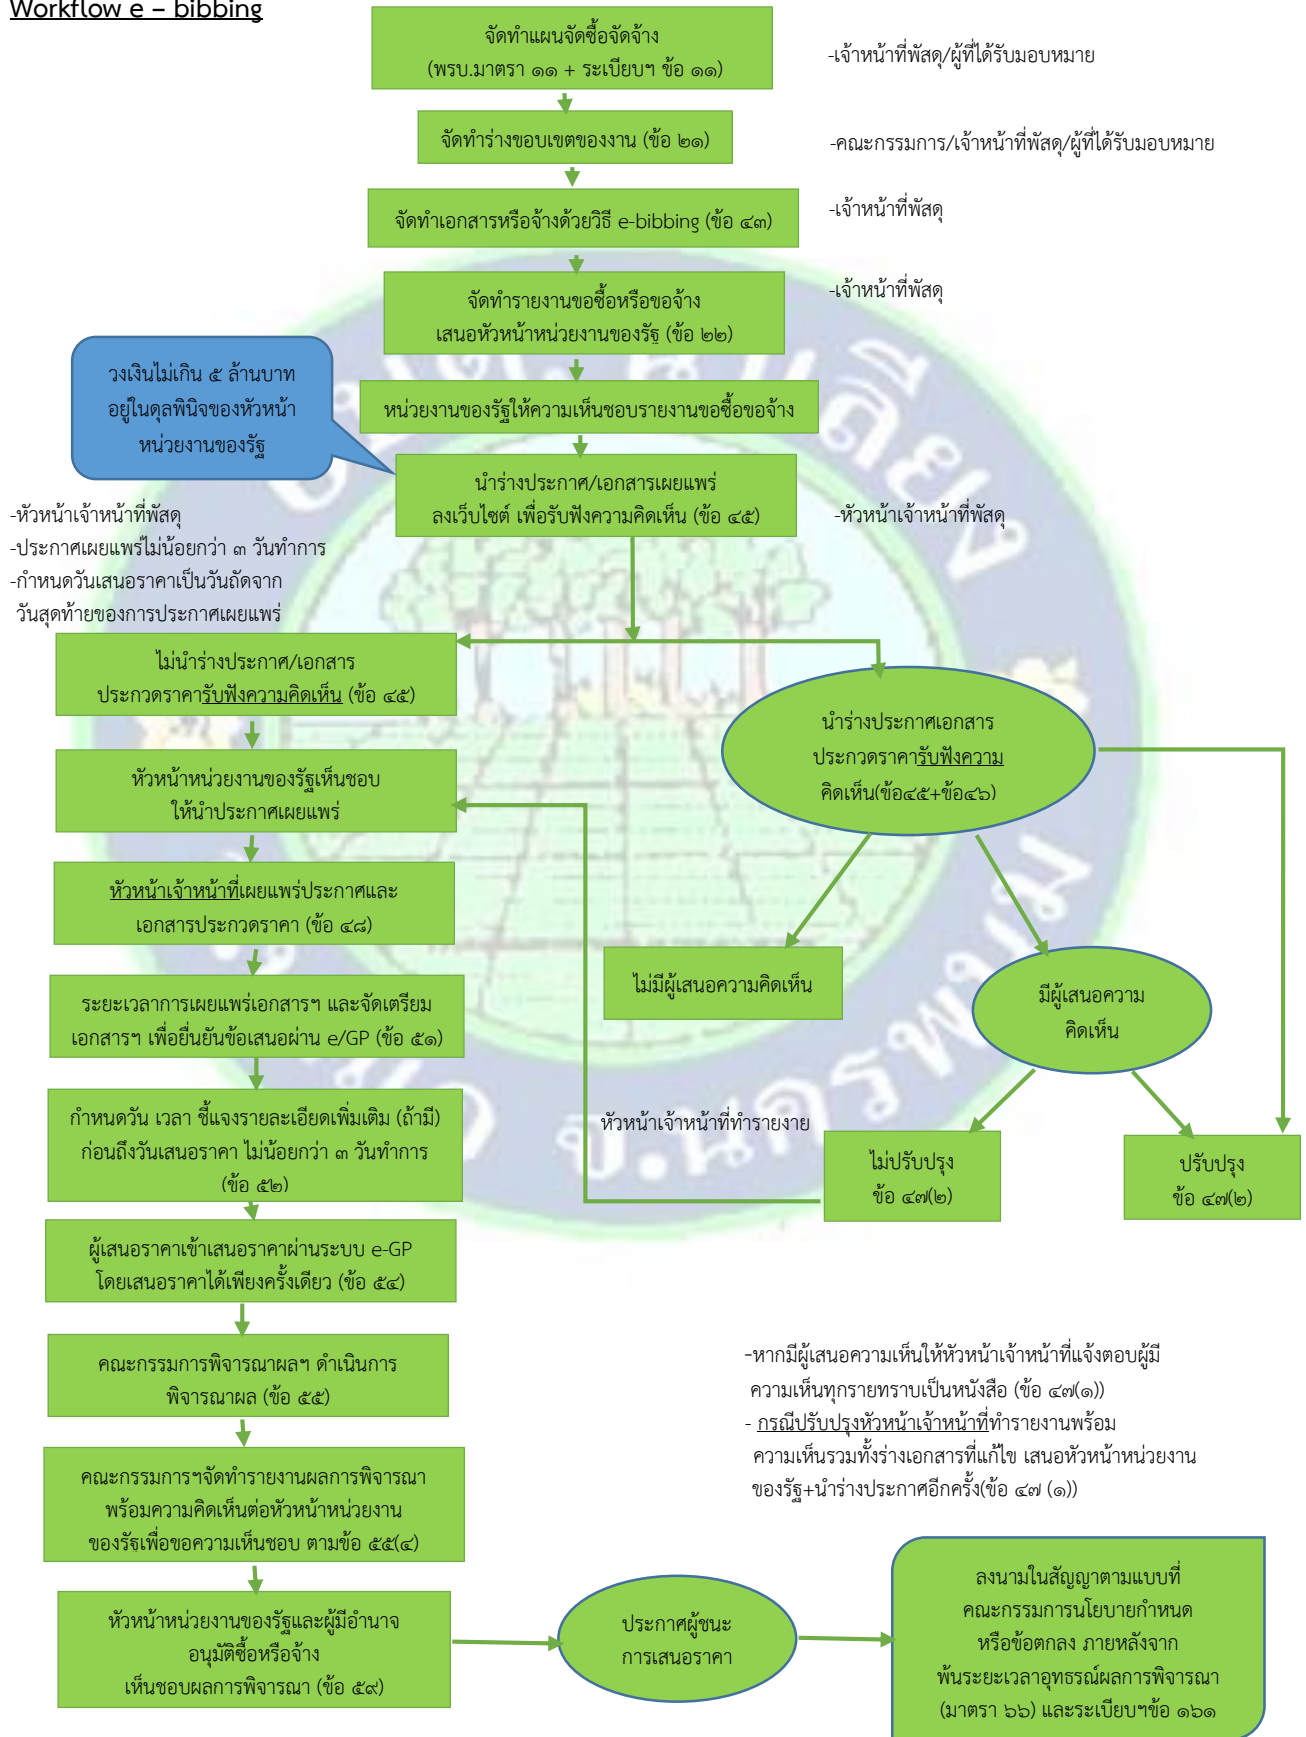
Workflow e – bibbing

จัดทำแผนจัดซื้อจัดจ้าง (พรบ.มาตรา ๑๑ + ระเบียบฯ ข้อ ๑๑)

-เจ้าหน้าที่พัสดุ/ผู้ที่ได้รับมอบหมาย

จัดทำร่างขอบเขตของงาน (ข้อ ๒๑)

-คณะกรรมการ/เจ้าหน้าที่พัสดุ/ผู้ที่ได้รับมอบหมาย

จัดทำเอกสารหรือจ้างด้วยวิธี e-bibbing (ข้อ ๔๓)

-เจ้าหน้าที่พัสดุ

จัดทำรายงานขอซื้อหรือขอจ้าง เสนอหัวหน้าหน่วยงานของรัฐ (ข้อ ๒๒)

-เจ้าหน้าที่พัสดุ

วงเงินไม่เกิน ๕ ล้านบาท อยู่ในดุลพินิจของหัวหน้าหน่วยงานของรัฐ

หน่วยงานของรัฐให้ความเห็นชอบรายงานขอซื้อขอจ้าง

นำร่างประกาศ/เอกสารเผยแพร่ ลงเว็บไซต์ เพื่อรับฟังความคิดเห็น (ข้อ ๔๕)

-หัวหน้าเจ้าหน้าที่พัสดุ

-หัวหน้าเจ้าหน้าที่พัสดุ
-ประกาศเผยแพร่ไม่น้อยกว่า ๓ วันทำการ
-กำหนดวันเสนอราคาเป็นวันถัดจาก วันสุดท้ายของการประกาศเผยแพร่

ไม่นำร่างประกาศ/เอกสาร ประกวดราคารับฟังความคิดเห็น (ข้อ ๔๕)

นำร่างประกาศเอกสาร ประกวดราคารับฟังความ คิดเห็น(ข้อ๔๕+ข้อ๔๖)

หัวหน้าหน่วยงานของรัฐเห็นชอบ ให้นำประกาศเผยแพร่

หัวหน้าเจ้าหน้าที่เผยแพร่ประกาศและ เอกสารประกวดราคา (ข้อ ๔๘)

ไม่มีผู้เสนอความคิดเห็น

มีผู้เสนอความ คิดเห็น

ระยะเวลาการเผยแพร่เอกสารฯ และจัดเตรียม เอกสารฯ เพื่อยื่นยันข้อเสนอผ่าน e/GP (ข้อ ๕๑)

กำหนดวัน เวลา ชี้แจงรายละเอียดเพิ่มเติม (ถ้ามี) ก่อนถึงวันเสนอราคา ไม่น้อยกว่า ๓ วันทำการ (ข้อ ๕๒)

หัวหน้าเจ้าหน้าที่ทำรายงาย

ไม่ปรับปรุง ข้อ ๔๗(๒)

ปรับปรุง ข้อ ๔๗(๒)

ผู้เสนอราคาเข้าเสนอราคาผ่านระบบ e-GP โดยเสนอราคาได้เพียงครั้งเดียว (ข้อ ๕๔)

คณะกรรมการพิจารณาผลฯ ดำเนินการ พิจารณาผล (ข้อ ๕๕)

-หากมีผู้เสนอความเห็นให้หัวหน้าเจ้าหน้าที่แจ้งตอบผู้มี ความเห็นทุกรายทราบเป็นหนังสือ (ข้อ ๔๗(๑))
- กรณีปรับปรุงหัวหน้าเจ้าหน้าที่ทำรายงานพร้อม ความเห็นรวมทั้งร่างเอกสารที่แก้ไข เสนอหัวหน้าหน่วยงาน ของรัฐ+นำร่างประกาศอีกครั้ง(ข้อ ๔๗ (๑))

คณะกรรมการฯจัดทำรายงานผลการพิจารณา พร้อมความคิดเห็นต่อหัวหน้าหน่วยงาน ของรัฐเพื่อขอความเห็นชอบ ตามข้อ ๕๕(๔)

หัวหน้าหน่วยงานของรัฐและผู้มีอำนาจ อนุมัติซื้อหรือจ้าง เห็นชอบผลการพิจารณา (ข้อ ๕๙)

ประกาศผู้ชนะ การเสนอราคา

ลงนามในสัญญาตามแบบที่ คณะกรรมการนโยบายกำหนด หรือข้อตกลง ภายหลังจาก พ้นระยะเวลาอุทธรณ์ผลการพิจารณา (มาตรา ๖๖) และระเบียบฯข้อ ๑๖๑